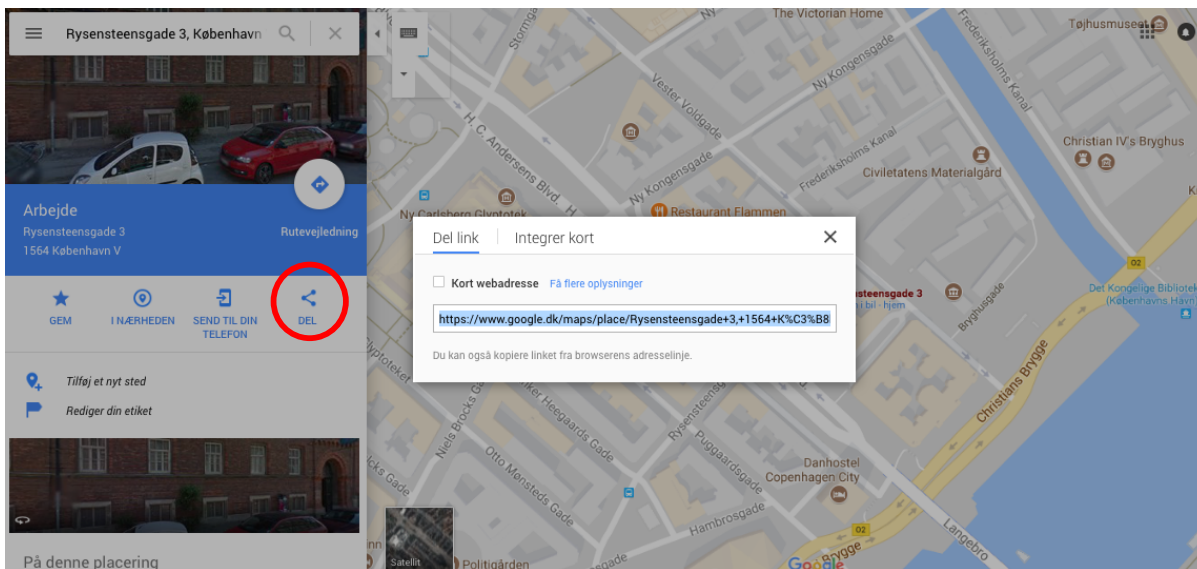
Rysensteensgade 3, København

Arbejde
Rysensteensgade 3
1564 København V

Rutevejledning

GEM
I NÆRHEDEN
SEND TIL DIN TELEFON
DEL

Tilføj et nyt sted
Rediger din etiket

På denne placering

Del link
Integrer kort

Kort webadresse
Få flere oplysninger

https://www.google.dk/maps/place/Rysensteensgade+3,+1564+K%C3%B8

Du kan også kopiere linket fra browserens adresselinje.

The Victorian Home
Tøjhusmuseet
Ny Kongensgade
Vester Voldgade
H. C. Andersens Blvd.
Ny Kongensgade
Frederiksholms Kanal
Frederiksholms Kanal
Christian IV's Bryghus
Civiletatens Materialgård
Ny Carlsberg Glyptotek
Restaurant Flammen
Rysensteensgade 3
i bil · hjem
Bryghusgade
Det Kongelige Bibliotek (Københavns Havn)
02
Christians Brygge
Glyptoteket
Niels Brocks Gade
Tietgensgade
Otto Mønsteds Gade
Ny Kongensgade
Rysensteensgade
Puggaardsgade
Hambrosgade
Danhostel Copenhagen City
02
Brygge
Langebro
Politigården
Satellit
Google